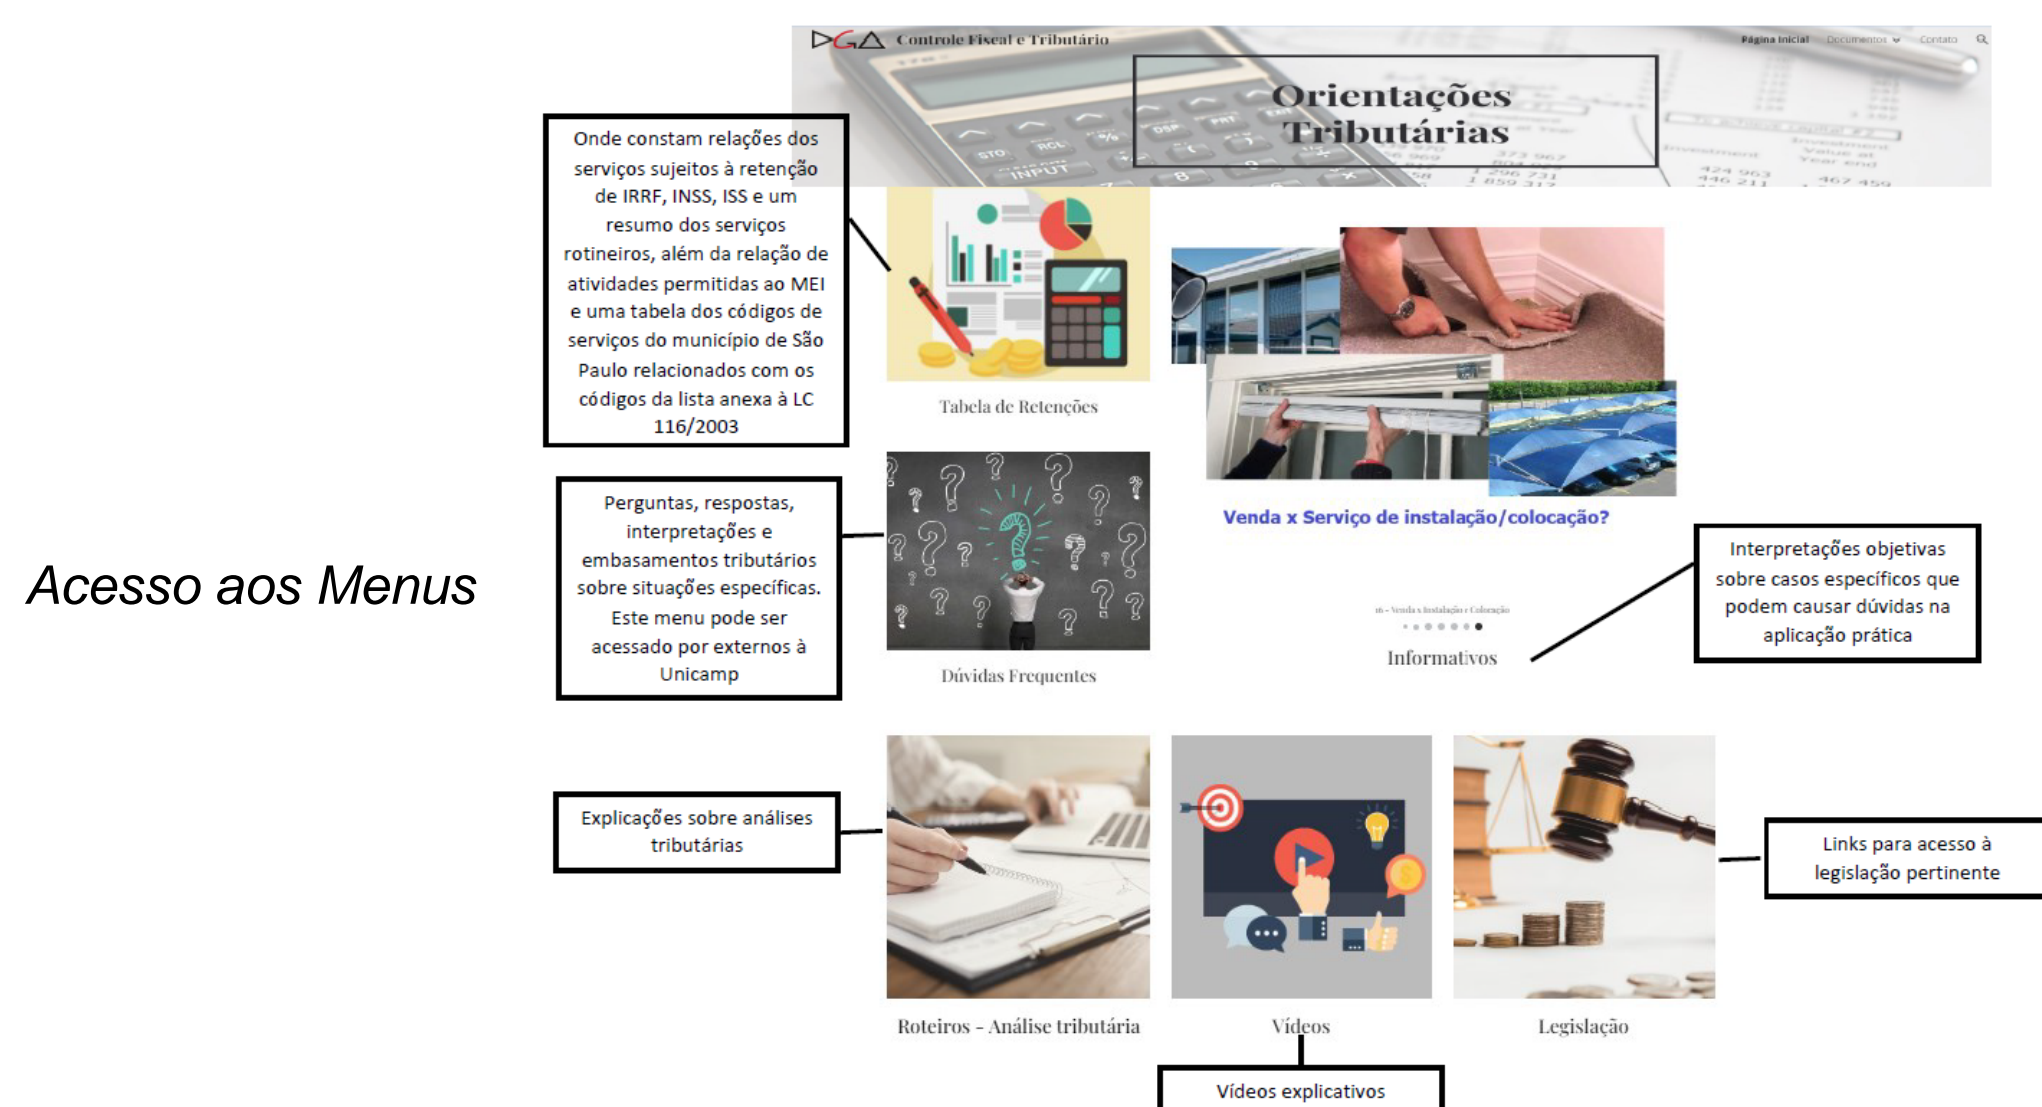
Acesso aos Menus

DGA Controle Fiscal e Tributário

Página inicial Documentos Contato

Orientações Tributárias

Onde constam relações dos serviços sujeitos à retenção de IRRF, INSS, ISS e um resumo dos serviços rotineiros, além da relação de atividades permitidas ao MEI e uma tabela dos códigos de serviços do município de São Paulo relacionados com os códigos da lista anexa à LC 116/2003

Tabela de Retenções

Venda x Serviço de instalação/colocação?

16 - Venda x Instalação e Colocação

Informativos

Interpretações objetivas sobre casos específicos que podem causar dúvidas na aplicação prática

Perguntas, respostas, interpretações e embasamentos tributários sobre situações específicas. Este menu pode ser acessado por externos à Unicamp

Dúvidas Frequentes

Explicações sobre análises tributárias

Roteiros - Análise tributária

Vídeos

Vídeos explicativos

Legislação

Links para acesso à legislação pertinente